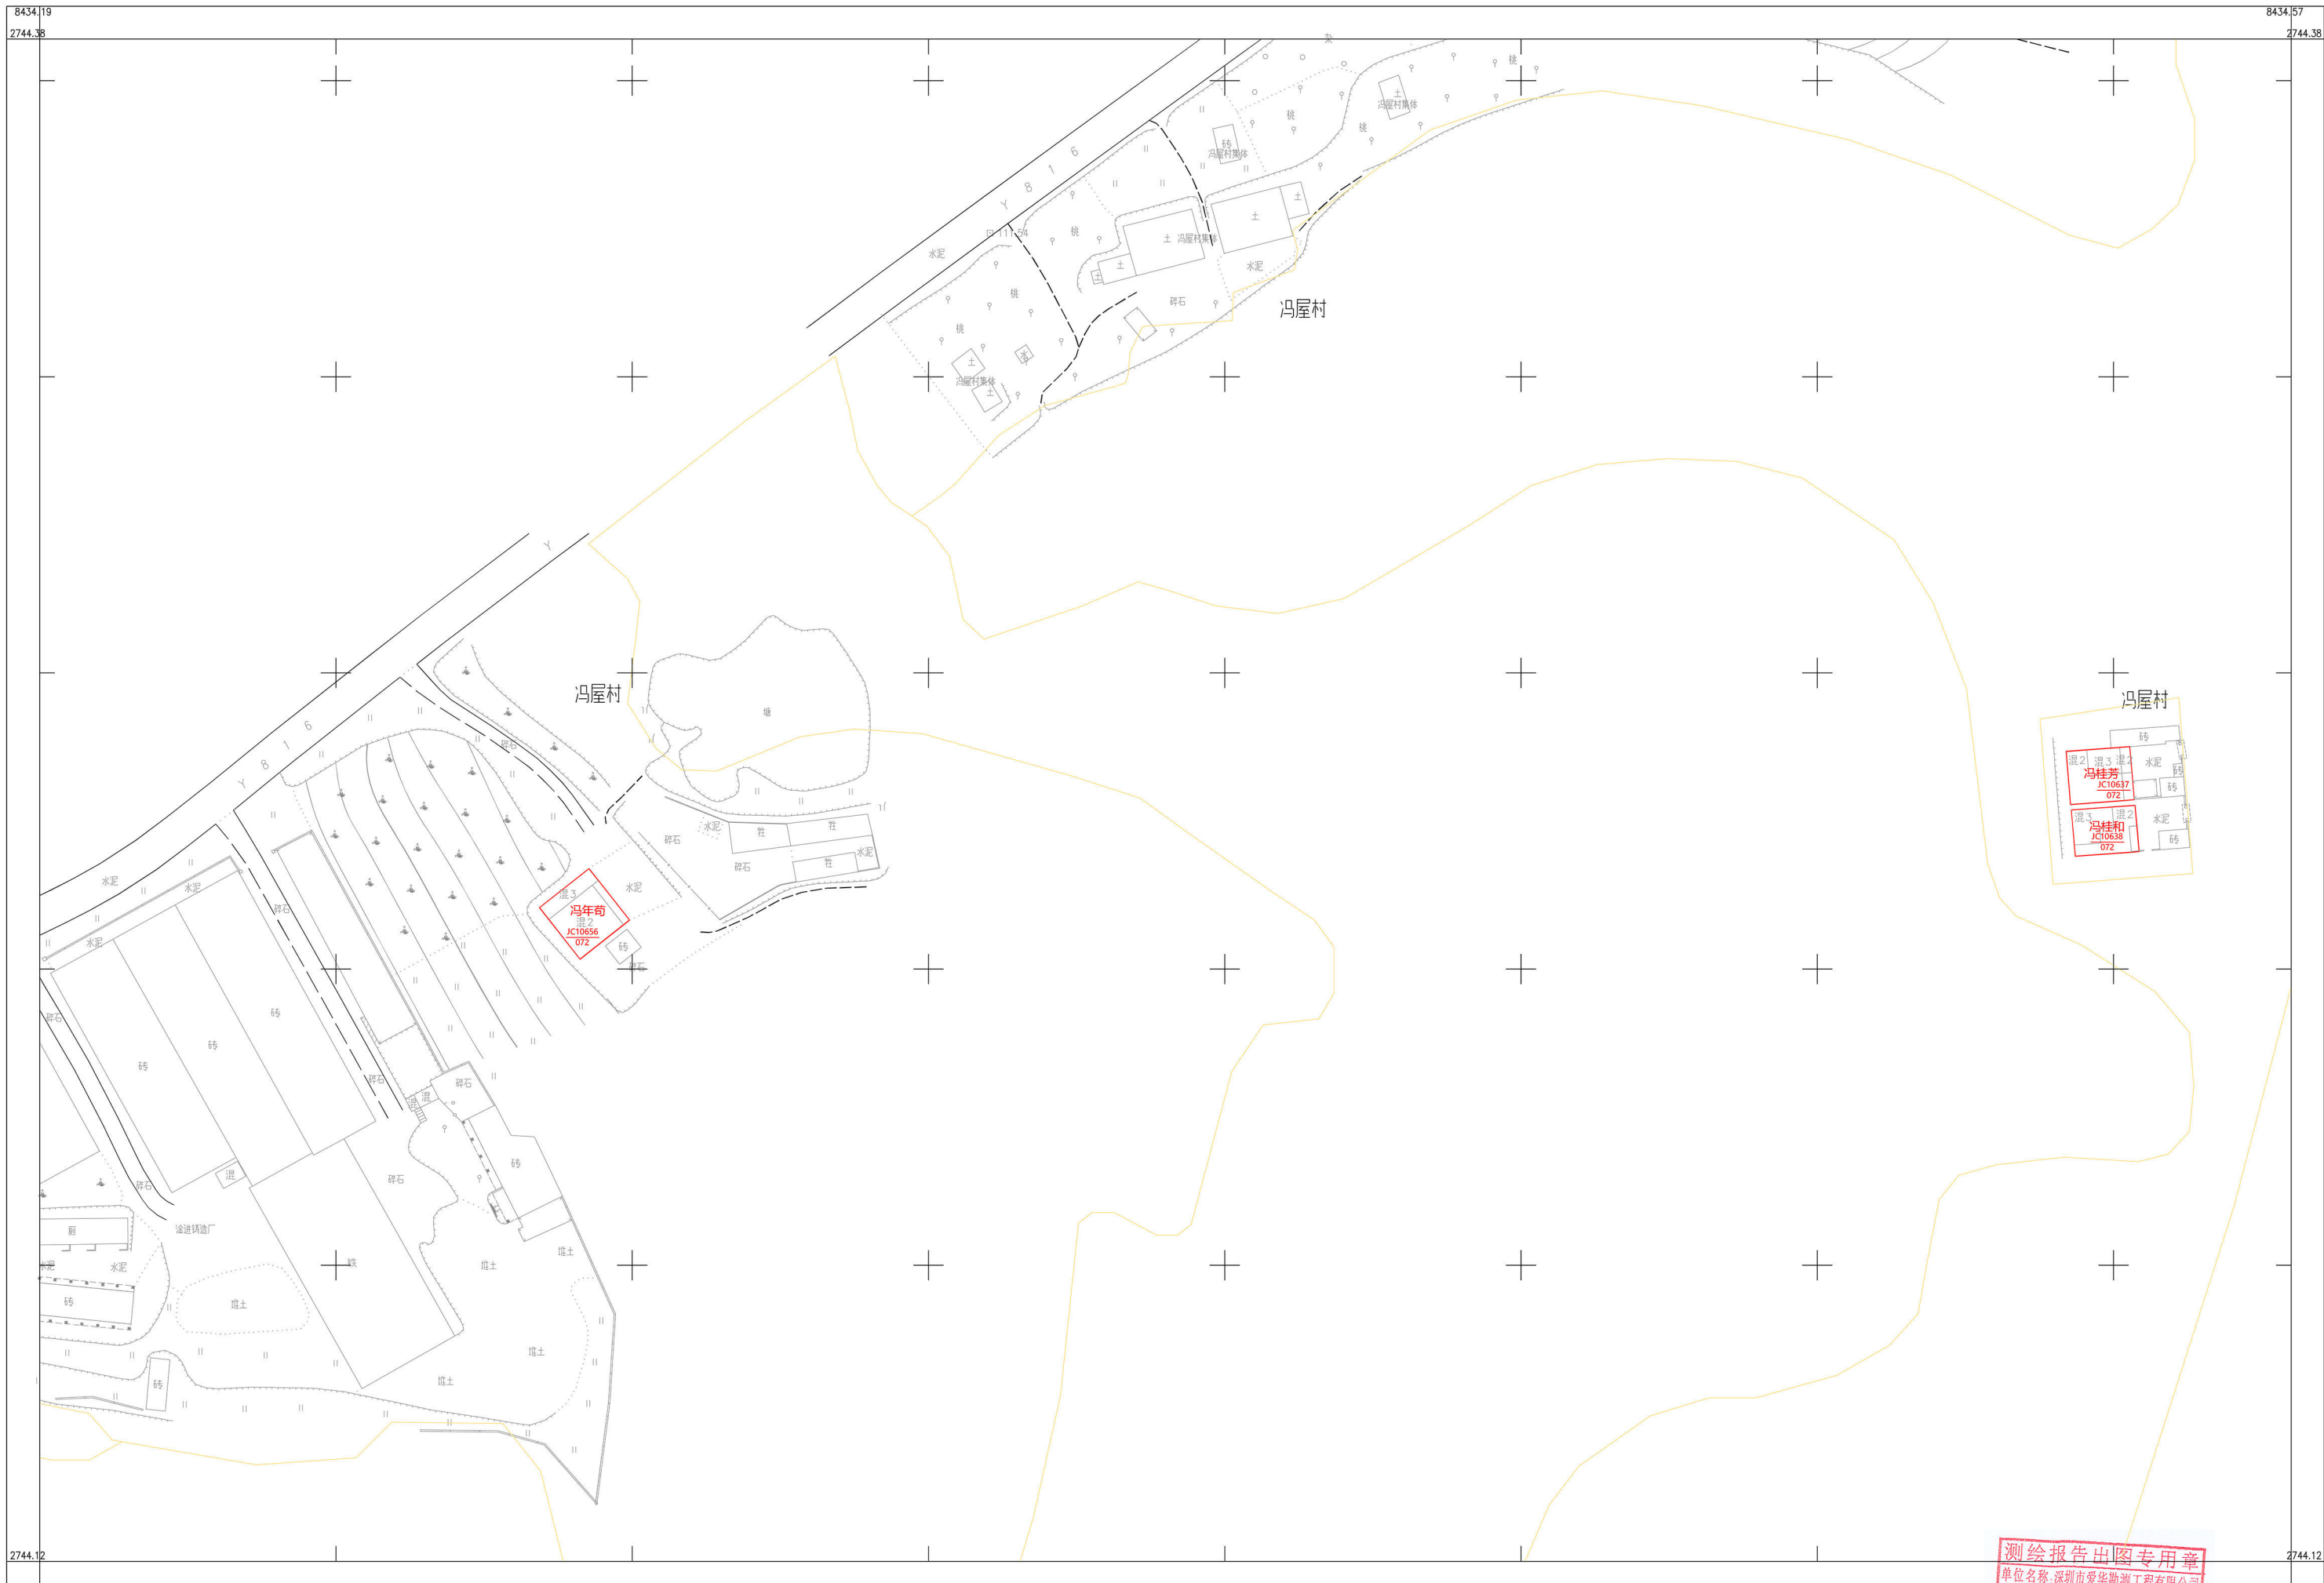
8434.19
2744.38
8434.57
2744.38

Y 8 1 6
水泥
冯屋村集体
砖
冯屋村集体
土
冯屋村集体
土
土
水泥
碎石
桃
桃
桃
冯屋村集体
土
冯屋村

Y
Y 8 1 6
冯屋村
塘
碎石
水泥
碎石
水泥
混3
冯年苟
混2
JC10656
072
砖
水泥
水泥
水泥
碎石
砖
砖
砖
碎石
碎石
混
碎石
砖
碎石
混
碎石
途进钢造厂
厨
水泥
水泥
砖
填土
铁
填土
填土
填土
填土
砖

冯屋村
砖
混2
混3
混2
水泥
冯桂芳
JC10637
072
砖
砖
混3
混2
冯桂和
JC10638
072
水泥
砖

2744.12
2744.12
测绘报告出图专用章
单位名称:深圳市爱华勘测工程有限公司